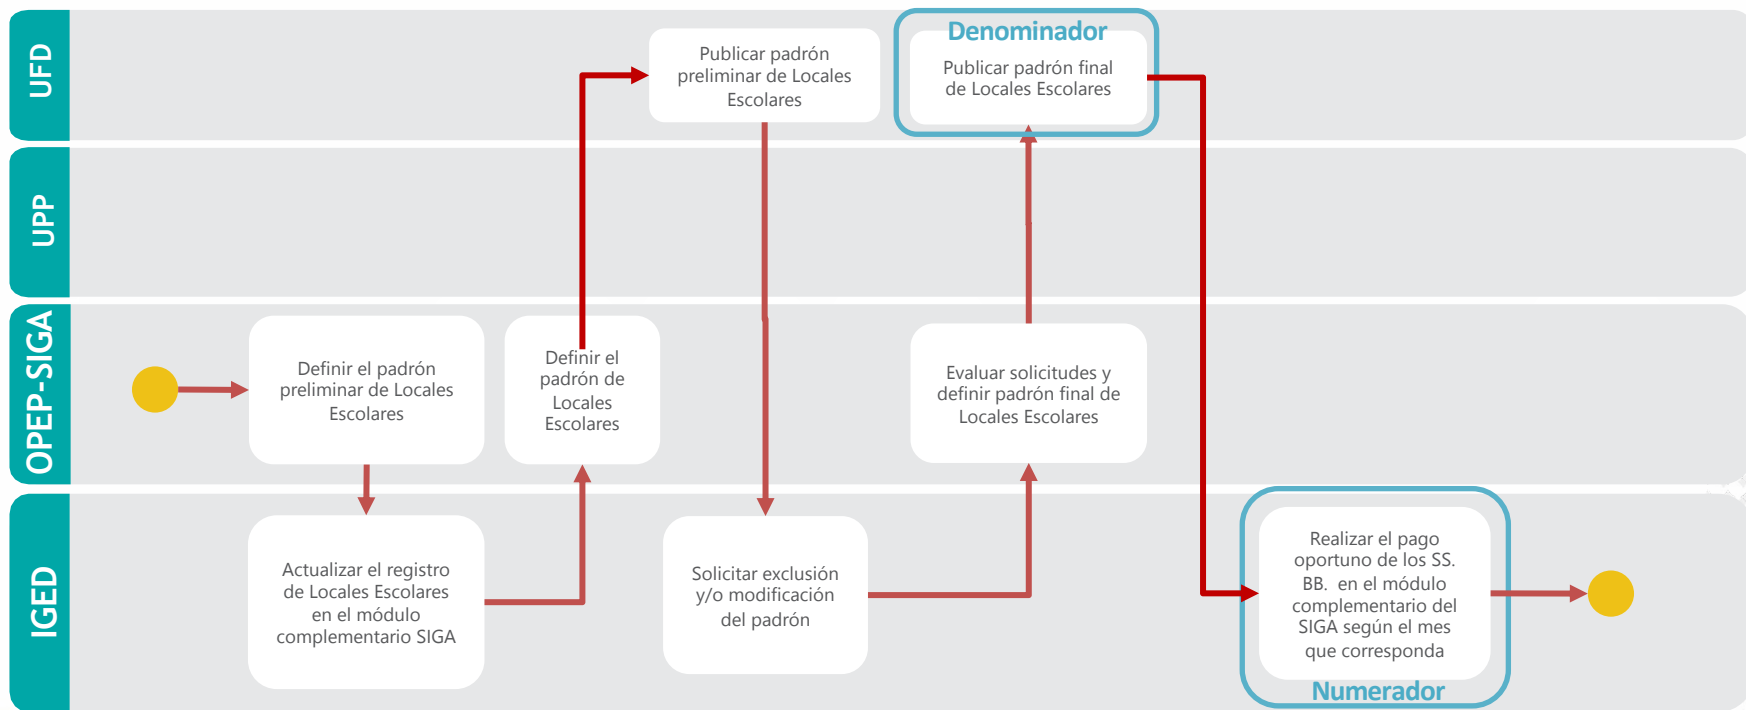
UFD

UPP

OPEP-SIGA

IGED

Definir el padrón preliminar de Locales Escolares

Actualizar el registro de Locales Escolares en el módulo complementario SIGA

Definir el padrón de Locales Escolares

Publicar padrón preliminar de Locales Escolares

Solicitar exclusión y/o modificación del padrón

Evaluar solicitudes y definir padrón final de Locales Escolares

Denominador

Publicar padrón final de Locales Escolares

Realizar el pago oportuno de los SS. BB. en el módulo complementario del SIGA según el mes que corresponda

Numerador